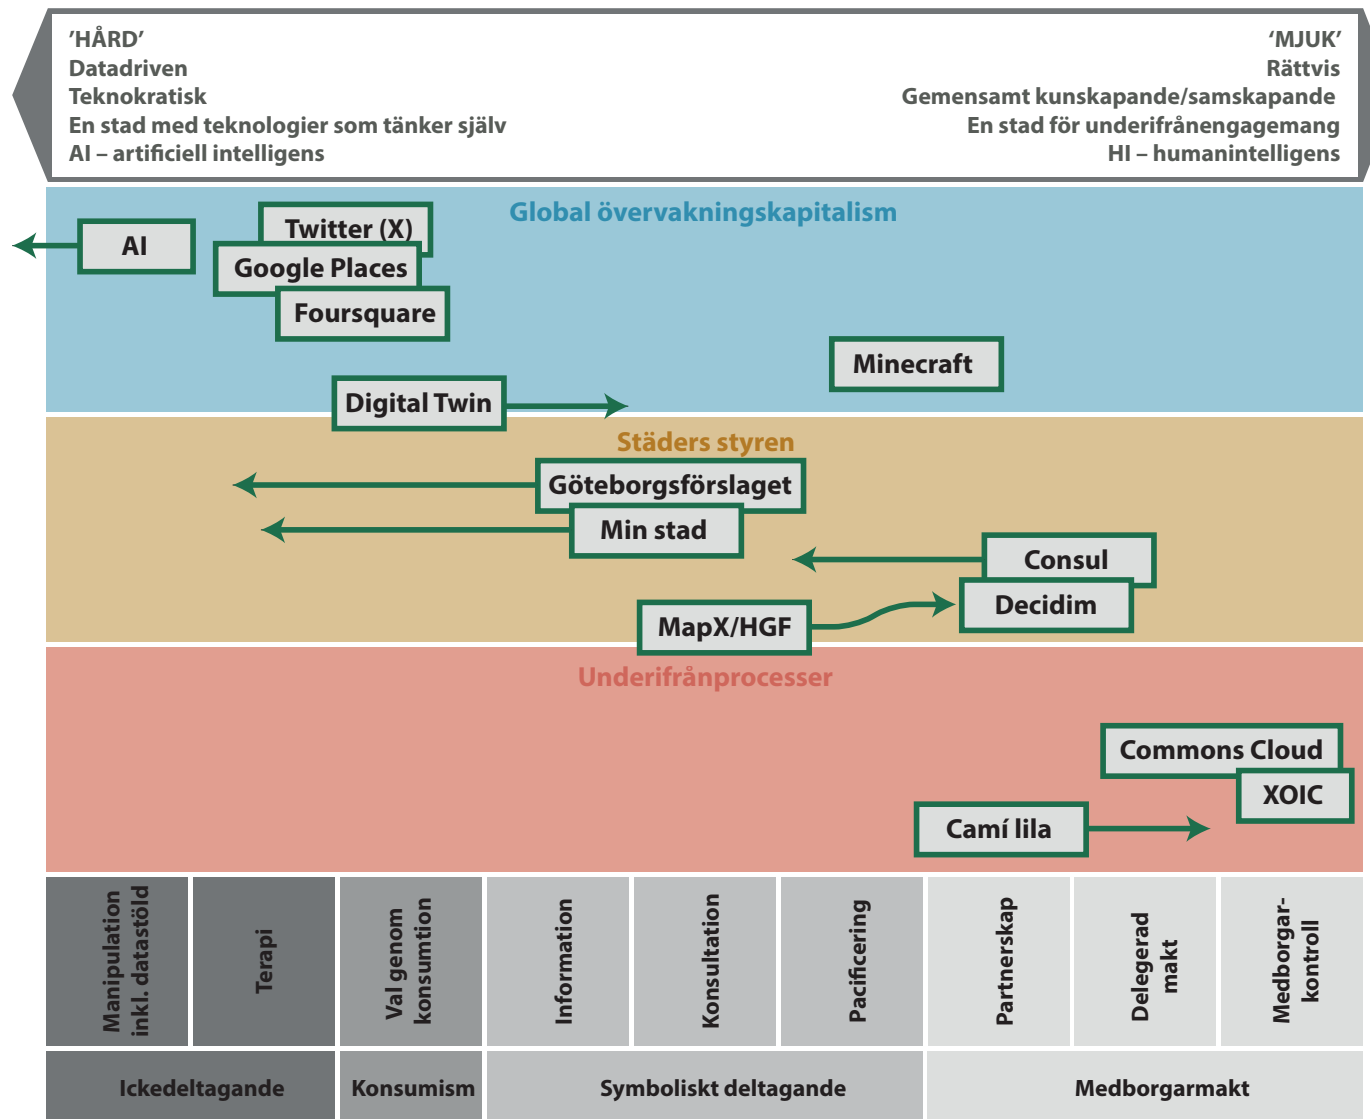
'HÅRD'
Datadriven
Teknokratisk
En stad med teknologier som tänker själv
AI – artificiell intelligens

'MJUK'
Rättvis
Gemensamt kunskapande/samskapande
En stad för underifrånengagemang
HI – humanintelligens

Global övervakningskapitalism

AI

Twitter (X)

Google Places

Foursquare

Minecraft

Digital Twin

Städers styren

Göteborgsförslaget

Min stad

Consul

Decidim

MapX/HGF

Underifrånprocesser

Commons Cloud

XOIC

Camí lila

| Manipulation inkl. datastöld | Terapi | Val genom konsumtion | Information | Konsultation | Pacificering | Partnerskap | Delegerad makt | Medborgar-kontroll |
|---|---|---|---|---|---|---|---|---|
| Ickedeltagande | | Konsumism | Symboliskt deltagande | | | Medborgarmakt | | |